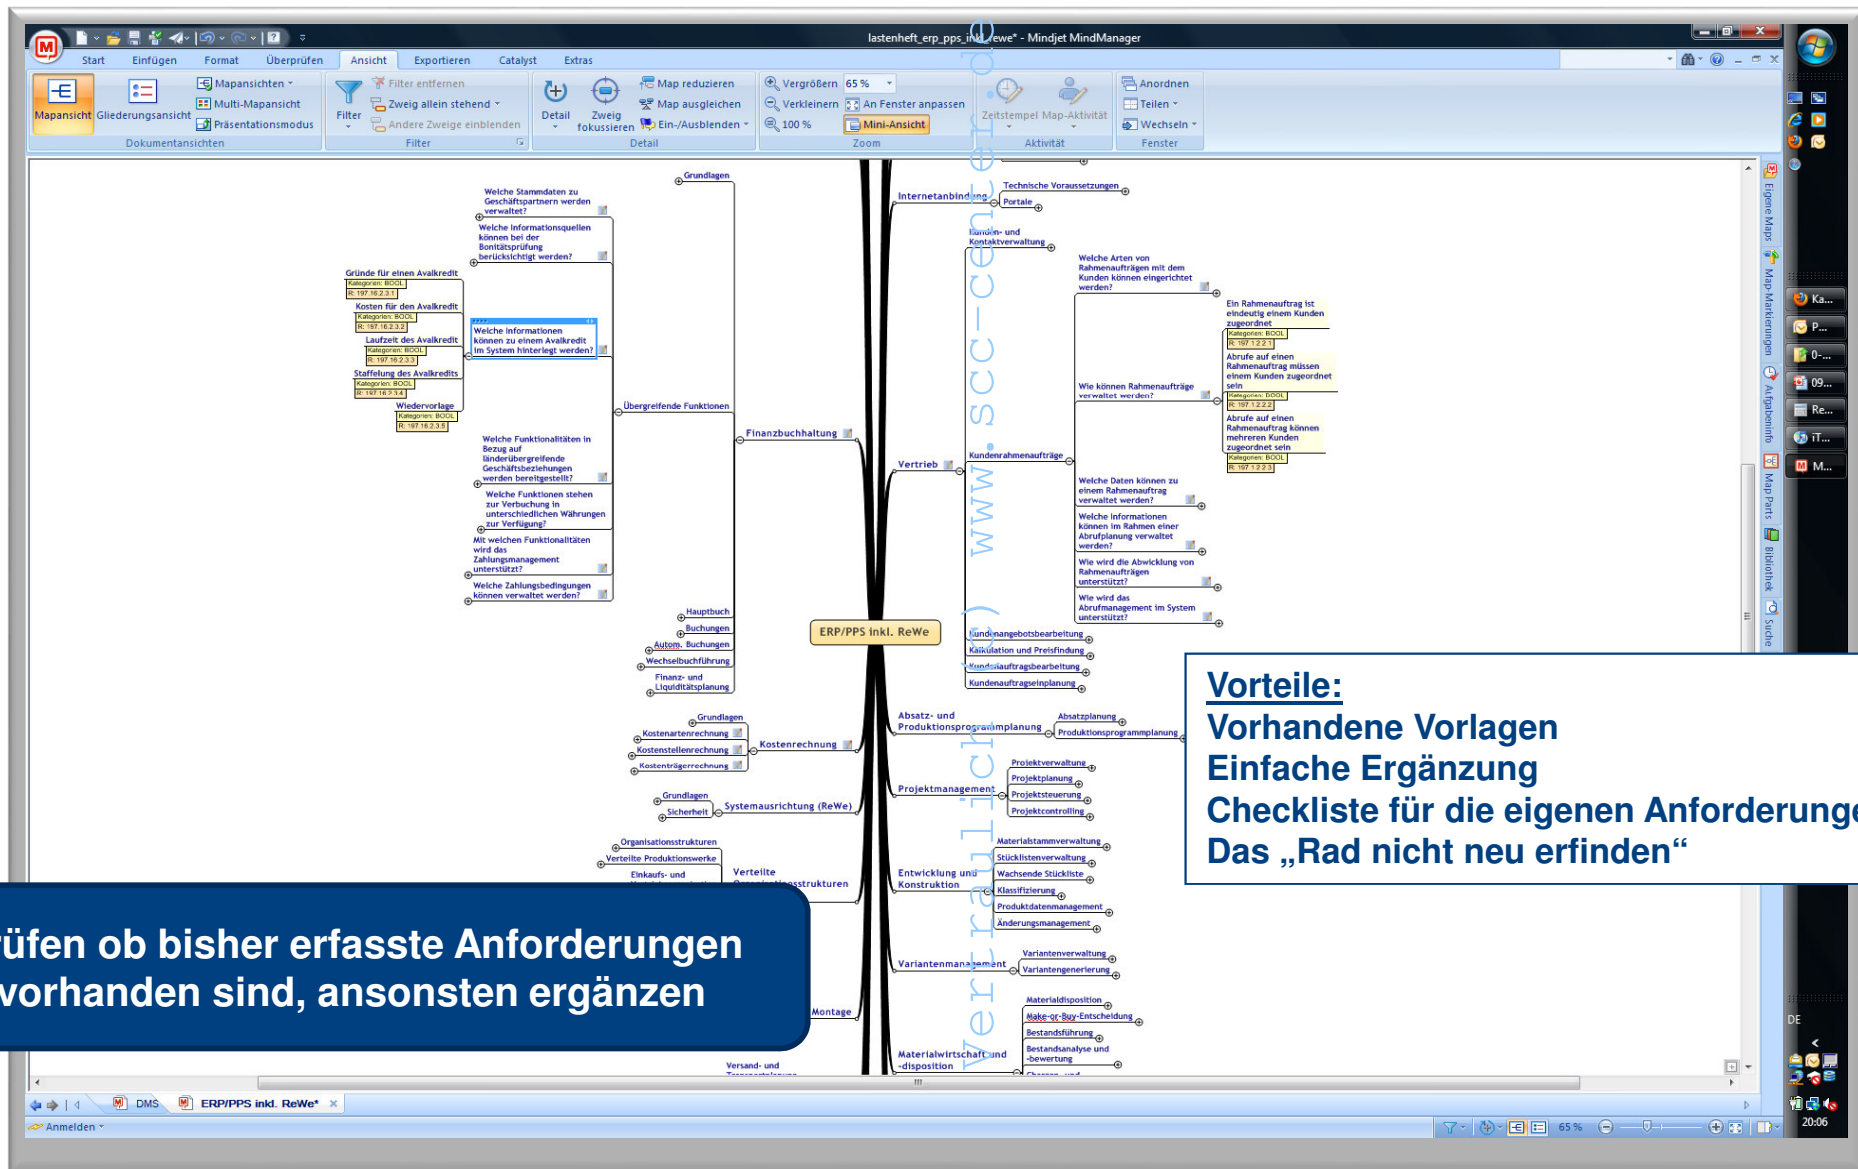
lastenheft_erp_pps_inkl_rewe* - Mindjet MindManager

Start Einfügen Format Überprüfen Ansicht Exportieren Catalyst Extras

Mapansicht Gliederungsansicht Mapansichten Multi-Mapansicht Präsentationsmodus Dokumentansichten

Filter Filter entfernen Zweig allein stehend Andere Zweige einblenden Filter

Detail Zweig fokussieren Map reduzieren Map ausgleichen Ein-/Ausblenden Detail

Vergrößern 65 % Verkleinern An Fenster anpassen 100 % Mini-Ansicht Zoom

Zeitstempel Map-Aktivität Aktivität

Anordnen Teilen Wechseln Fenster

www.scc-center.de (vertraulich) Version

Grundlagen
Welche Stammdaten zu Geschäftspartnern werden verwaltet?
Welche Informationsquellen können bei der Bonitätsprüfung berücksichtigt werden?
Gründe für einen Avalkredit
Kosten für den Avalkredit
Laufzeit des Avalkredit
Staffelung des Avalkredits
Wiedervorlage
Welche Informationen können zu einem Avalkredit im System hinterlegt werden?
Übergreifende Funktionen
Welche Funktionalitäten in Bezug auf länderübergreifende Geschäftsbeziehungen werden bereitgestellt?
Welche Funktionen stehen zur Verbuchung in unterschiedlichen Währungen zur Verfügung?
Mit welchen Funktionalitäten wird das Zahlungsmanagement unterstützt?
Welche Zahlungsbedingungen können verwaltet werden?
Finanzbuchhaltung
Hauptbuch
Buchungen
Autom. Buchungen
Wechselbuchführung
Finanz- und Liquiditätsplanung
ERP/PPS inkl. ReWe
Grundlagen
Kostenartenrechnung
Kostenstellenrechnung
Kostenträgerrechnung
Kostenrechnung
Grundlagen
Sicherheit
Systemausrichtung (ReWe)
Organisationsstrukturen
Verteilte Produktionswerke
Einkaufs- und
Verteilte Organisationsstrukturen
Montage
Versand- und

Internetanbindung
Technische Voraussetzungen
Portale
Kunden- und Kontaktverwaltung
Welche Arten von Rahmenaufträgen mit dem Kunden können eingerichtet werden?
Ein Rahmenauftrag ist eindeutig einem Kunden zugeordnet
Abrufe auf einen Rahmenauftrag müssen einem Kunden zugeordnet sein
Abrufe auf einen Rahmenauftrag können mehreren Kunden zugeordnet sein
Wie können Rahmenaufträge verwaltet werden?
Vertrieb
Kundenrahmenaufträge
Welche Daten können zu einem Rahmenauftrag verwaltet werden?
Welche Informationen können im Rahmen einer Abrufplanung verwaltet werden?
Wie wird die Abwicklung von Rahmenaufträgen unterstützt?
Wie wird das Abrufmanagement im System unterstützt?
Kundenangebotsbearbeitung
Kalkulation und Preisfindung
Kundenauftragsbearbeitung
Kundenauftragseinplanung
Absatz- und Produktionsprogrammplanung
Absatzplanung
Produktionsprogrammplanung
Projektmanagement
Projektverwaltung
Projektplanung
Projektsteuerung
Projektcontrolling
Entwicklung und Konstruktion
Materialstammverwaltung
Stücklistenverwaltung
Wachsende Stückliste
Klassifizierung
Produktdatenmanagement
Änderungsmanagement
Variantenmanagement
Variantenverwaltung
Variantengenerierung
Materialwirtschaft und -disposition
Materialdisposition
Make-or-Buy-Entscheidung
Bestandsführung
Bestandsanalyse und -bewertung

Vorteile:
Vorhandene Vorlagen
Einfache Ergänzung
Checkliste für die eigenen Anforderunge
Das „Rad nicht neu erfinden“

rüfen ob bisher erfasste Anforderungen vorhanden sind, ansonsten ergänzen

DMS ERP/PPS inkl. ReWe*
Anmelden
65 %
Eigene Maps Map Markierungen Aufgabeninfo Map Parts Bibliothek Suche
Ka... P... 0-... 09... Re... iT... M...
DE 20:06